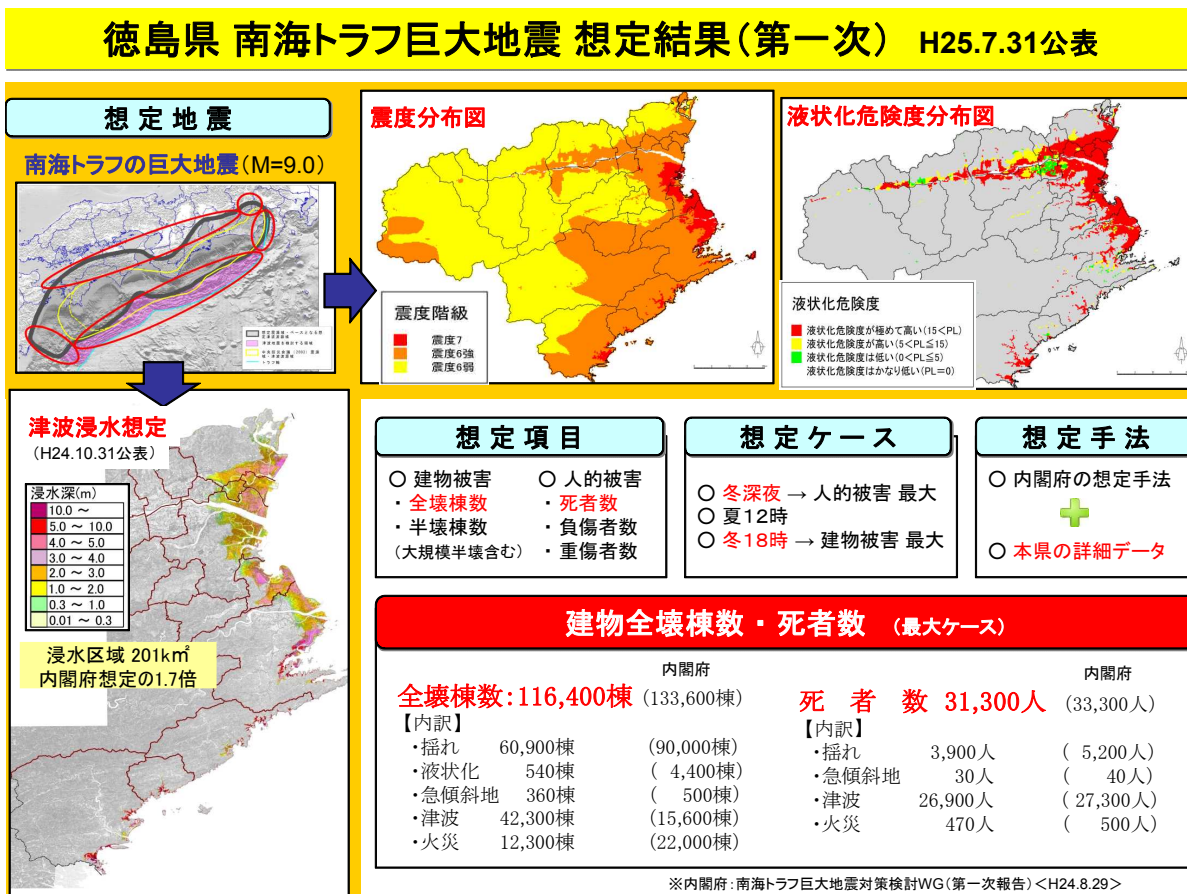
徳島県 南海トラフ巨大地震 想定結果（第一次） H25.7.31公表

想定地震

南海トラフの巨大地震（M=9.0）

津波浸水想定
（H24.10.31公表）

浸水深(m)

| |
|---|
| 10.0 ～ |
| 5.0 ～ 10.0 |
| 4.0 ～ 5.0 |
| 3.0 ～ 4.0 |
| 2.0 ～ 3.0 |
| 1.0 ～ 2.0 |
| 0.3 ～ 1.0 |
| 0.01 ～ 0.3 |

浸水区域 201k㎡
内閣府想定の1.7倍

震度分布図

震度階級
震度7
震度6強
震度6弱

液状化危険度分布図

液状化危険度
液状化危険度が極めて高い（15＜PL）
液状化危険度が高い（5＜PL≦15）
液状化危険度は低い（0＜PL≦5）
液状化危険度はかなり低い（PL＝0）

想定項目
○ 建物被害
・全壊棟数
・半壊棟数
（大規模半壊含む）
○ 人的被害
・死者数
・負傷者数
・重傷者数

想定ケース
○ 冬深夜 → 人的被害 最大
○ 夏12時
○ 冬18時 → 建物被害 最大

想定手法
○ 内閣府の想定手法
○ 本県の詳細データ

建物全壊棟数・死者数 （最大ケース）

内閣府
全壊棟数：116,400棟（133,600棟）
【内訳】
・揺れ 60,900棟 （90,000棟）
・液状化 540棟 （ 4,400棟）
・急傾斜地 360棟 （ 500棟）
・津波 42,300棟 （15,600棟）
・火災 12,300棟 （22,000棟）

内閣府
死 者 数 31,300人 （33,300人）
【内訳】
・揺れ 3,900人 （ 5,200人）
・急傾斜地 30人 （ 40人）
・津波 26,900人 （ 27,300人）
・火災 470人 （ 500人）

※内閣府：南海トラフ巨大地震対策検討WG（第一次報告）＜H24.8.29＞